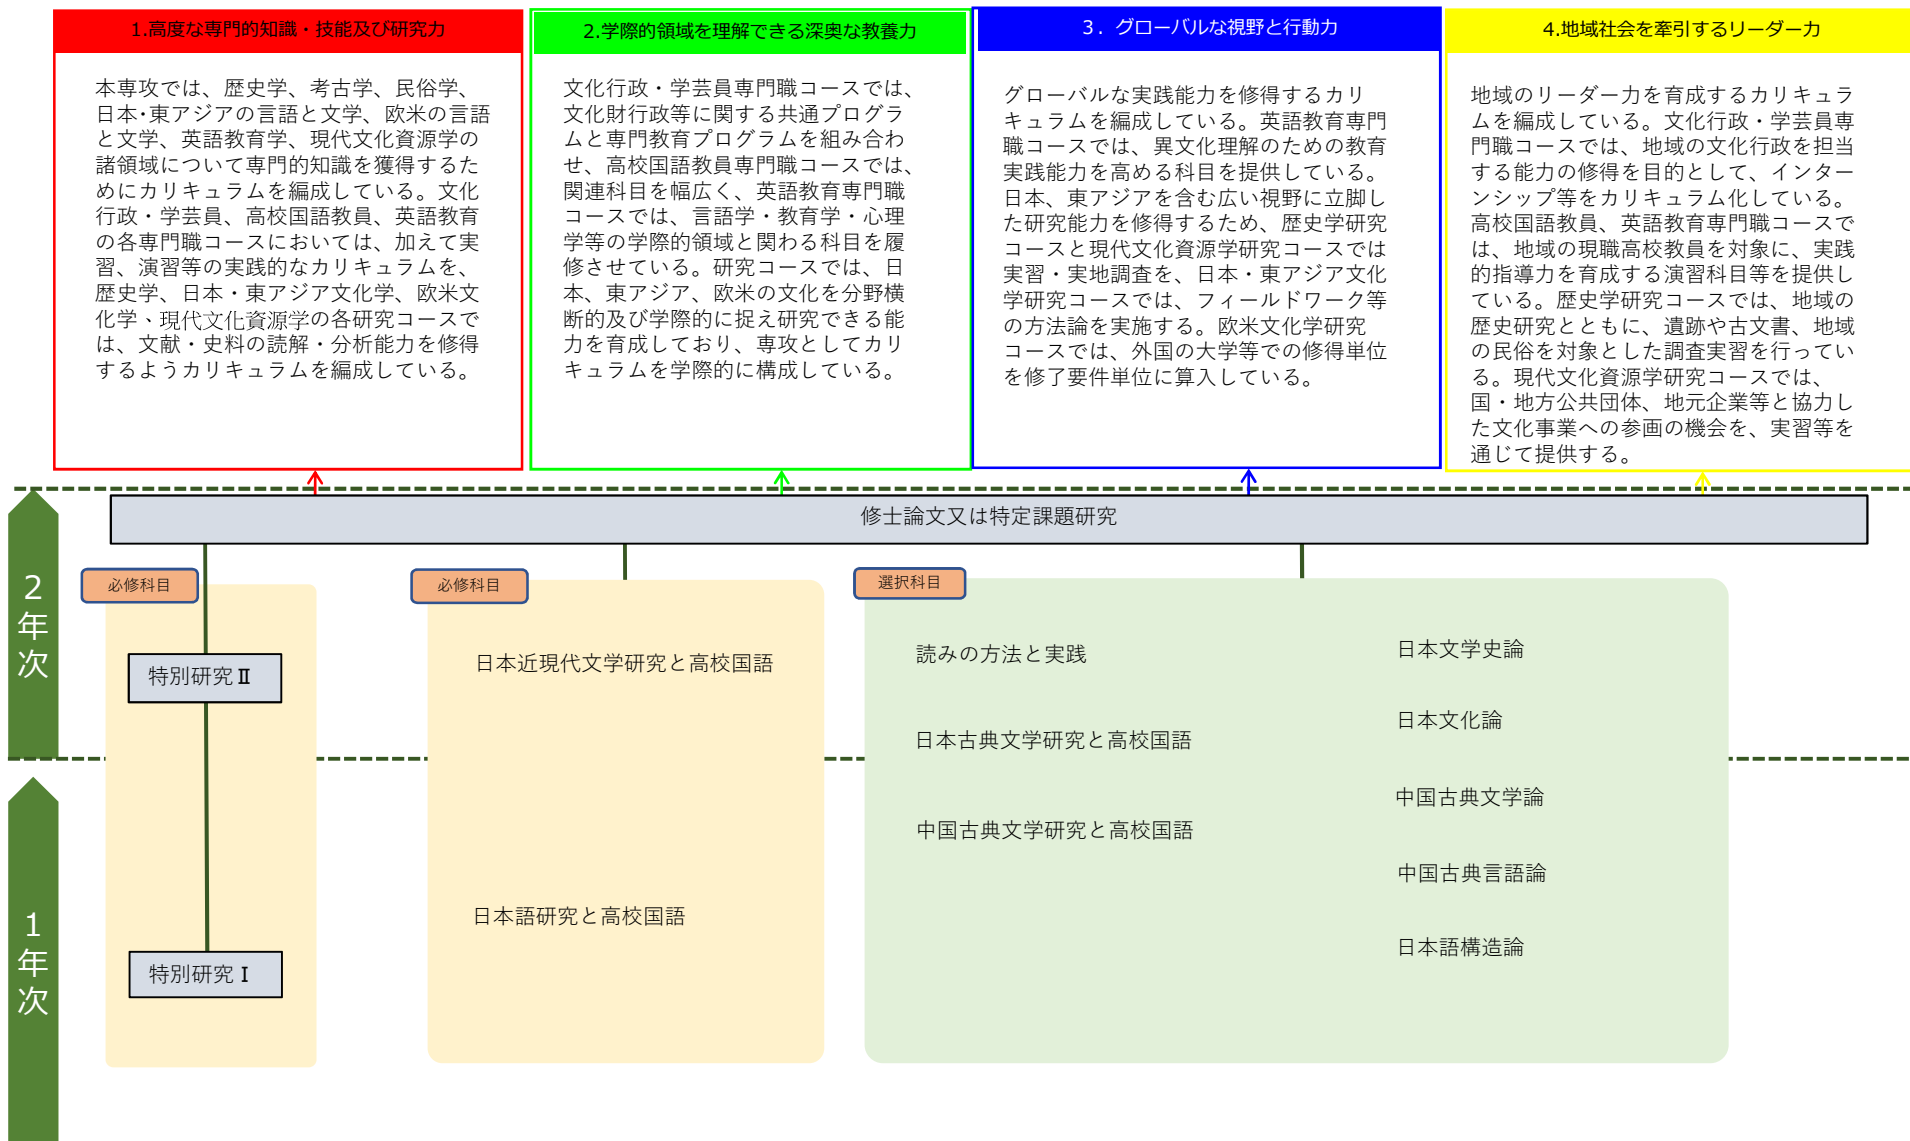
1.高度な専門的知識・技能及び研究力

本専攻では、歴史学、考古学、民俗学、日本･東アジアの言語と文学、欧米の言語と文学、英語教育学、現代文化資源学の諸領域について専門的知識を獲得するためにカリキュラムを編成している。文化行政・学芸員、高校国語教員、英語教育の各専門職コースにおいては、加えて実習、演習等の実践的なカリキュラムを、歴史学、日本・東アジア文化学、欧米文化学・現代文化資源学の各研究コースでは、文献・史料の読解・分析能力を修得するようカリキュラムを編成している。

2.学際的領域を理解できる深奥な教養力

文化行政・学芸員専門職コースでは、文化財行政等に関する共通プログラムと専門教育プログラムを組み合わせ、高校国語教員専門職コースでは、関連科目を幅広く、英語教育専門職コースでは、言語学・教育学・心理学等の学際的領域と関わる科目を履修させている。研究コースでは、日本、東アジア、欧米の文化を分野横断的及び学際的に捉え研究できる能力を育成しており、専攻としてカリキュラムを学際的に構成している。

3．グローバルな視野と行動力

グローバルな実践能力を修得するカリキュラムを編成している。英語教育専門職コースでは、異文化理解のための教育実践能力を高める科目を提供している。日本、東アジアを含む広い視野に立脚した研究能力を修得するため、歴史学研究コースと現代文化資源学研究コースでは実習・実地調査を、日本・東アジア文化学研究コースでは、フィールドワーク等の方法論を実施する。欧米文化学研究コースでは、外国の大学等での修得単位を修了要件単位に算入している。

4.地域社会を牽引するリーダー力

地域のリーダー力を育成するカリキュラムを編成している。文化行政・学芸員専門職コースでは、地域の文化行政を担当する能力の修得を目的として、インターンシップ等をカリキュラム化している。高校国語教員、英語教育専門職コースでは、地域の現職高校教員を対象に、実践的指導力を育成する演習科目等を提供している。歴史学研究コースでは、地域の歴史研究とともに、遺跡や古文書、地域の民俗を対象とした調査実習を行っている。現代文化資源学研究コースでは、国・地方公共団体、地元企業等と協力した文化事業への参画の機会を、実習等を通じて提供する。

修士論文又は特定課題研究

2年次

1年次

必修科目

特別研究Ⅱ

特別研究Ⅰ

必修科目

日本近現代文学研究と高校国語

日本語研究と高校国語

選択科目

読みの方法と実践

日本古典文学研究と高校国語

中国古典文学研究と高校国語

日本文学史論

日本文化論

中国古典文学論

中国古典言語論

日本語構造論